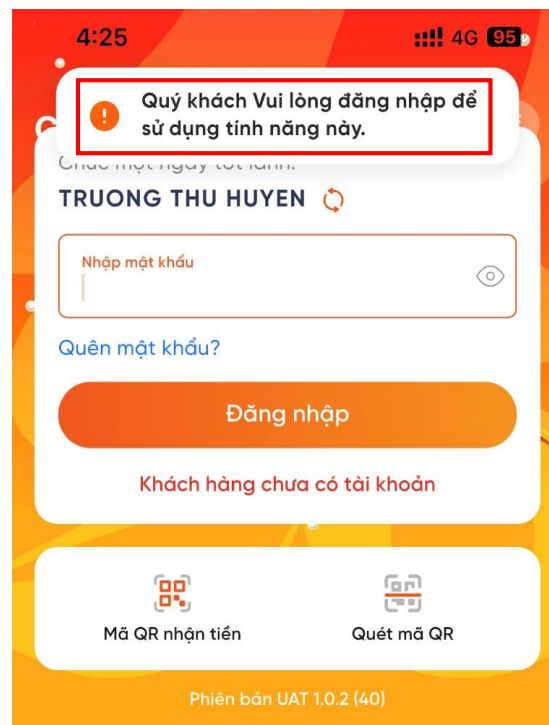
4:25
4G 95

Quý khách Vui lòng đăng nhập để sử dụng tính năng này.

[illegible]

TRUONG THU HUYEN

Nhập mật khẩu

Quên mật khẩu?

Đăng nhập

Khách hàng chưa có tài khoản

Mã QR nhận tiền

Quét mã QR

Phiên bản UAT 1.0.2 (40)